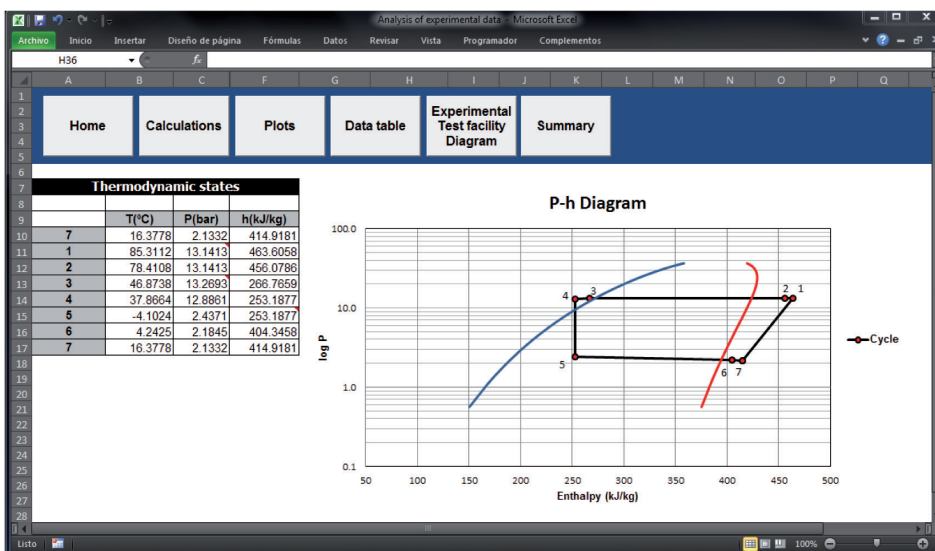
Analysis of experimental data - Microsoft Excel

Archivo Inicio Insertar Diseño de página Fórmulas Datos Revisar Vista Programador Complementos

H36

A B C F G H I J K L M N O P Q

Home

Calculations

Plots

Data table

Experimental Test facility Diagram

Summary

Thermodynamic states

| | T(°C) | P(bar) | h(kJ/kg) |
|---|---|---|---|
| 7 | 16.3778 | 2.1332 | 414.9181 |
| 1 | 85.3112 | 13.1413 | 463.6058 |
| 2 | 78.4108 | 13.1413 | 456.0786 |
| 3 | 46.8738 | 13.2693 | 266.7659 |
| 4 | 37.8664 | 12.8861 | 253.1877 |
| 5 | -4.1024 | 2.4371 | 253.1877 |
| 6 | 4.2425 | 2.1845 | 404.3458 |
| 7 | 16.3778 | 2.1332 | 414.9181 |

P-h Diagram

100.0
10.0
1.0
0.1

log P

50 100 150 200 250 300 350 400 450 500

Enthalpy (kJ/kg)

4 3 2 1 5 6 7

Cycle

Listo 100%